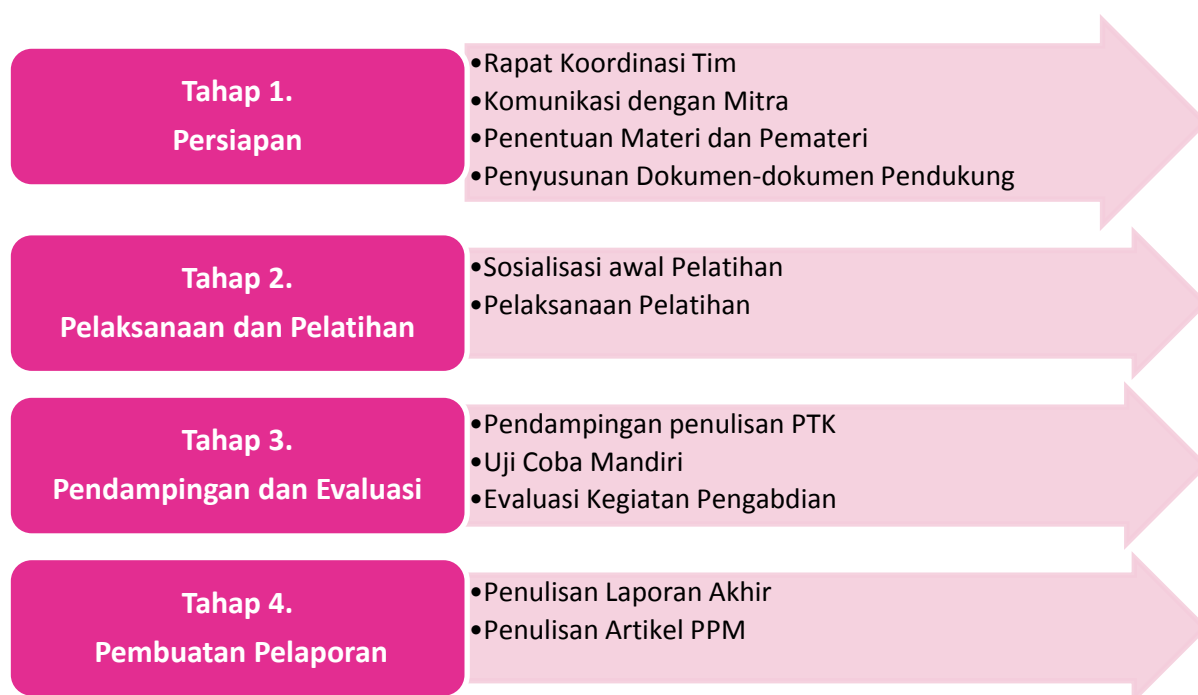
Tahap 1.
Persiapan

•Rapat Koordinasi Tim
•Komunikasi dengan Mitra
•Penentuan Materi dan Pemateri
•Penyusunan Dokumen-dokumen Pendukung

Tahap 2.
Pelaksanaan dan Pelatihan

•Sosialisasi awal Pelatihan
•Pelaksanaan Pelatihan

Tahap 3.
Pendampingan dan Evaluasi

•Pendampingan penulisan PTK
•Uji Coba Mandiri
•Evaluasi Kegiatan Pengabdian

Tahap 4.
Pembuatan Pelaporan

•Penulisan Laporan Akhir
•Penulisan Artikel PPM